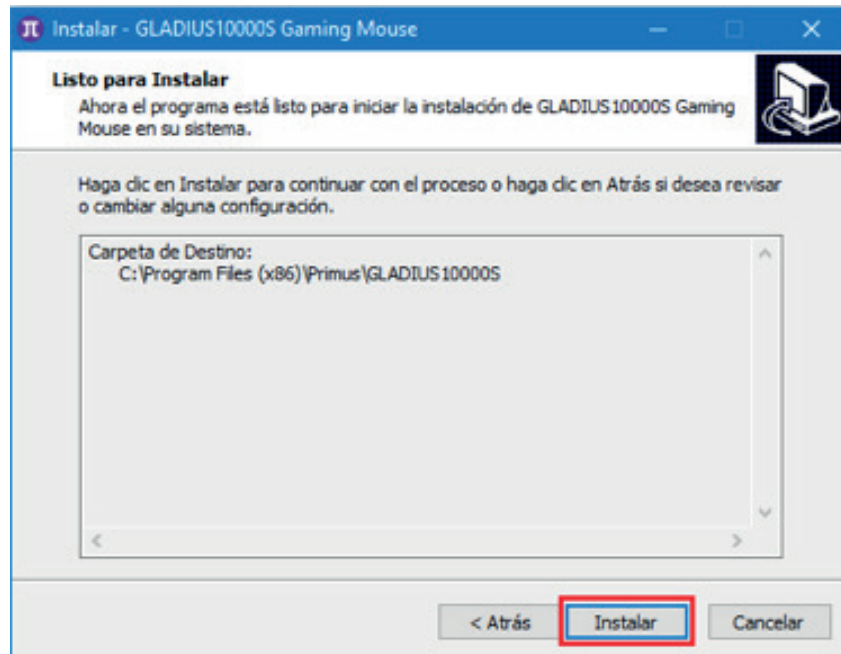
Instalar - GLADIUS10000S Gaming Mouse

Listo para Instalar

Ahora el programa está listo para iniciar la instalación de GLADIUS10000S Gaming Mouse en su sistema.

Haga clic en Instalar para continuar con el proceso o haga clic en Atrás si desea revisar o cambiar alguna configuración.

Carpeta de Destino:
C:\Program Files (x86)\Primus\GLADIUS10000S

< Atrás

Instalar

Cancelar